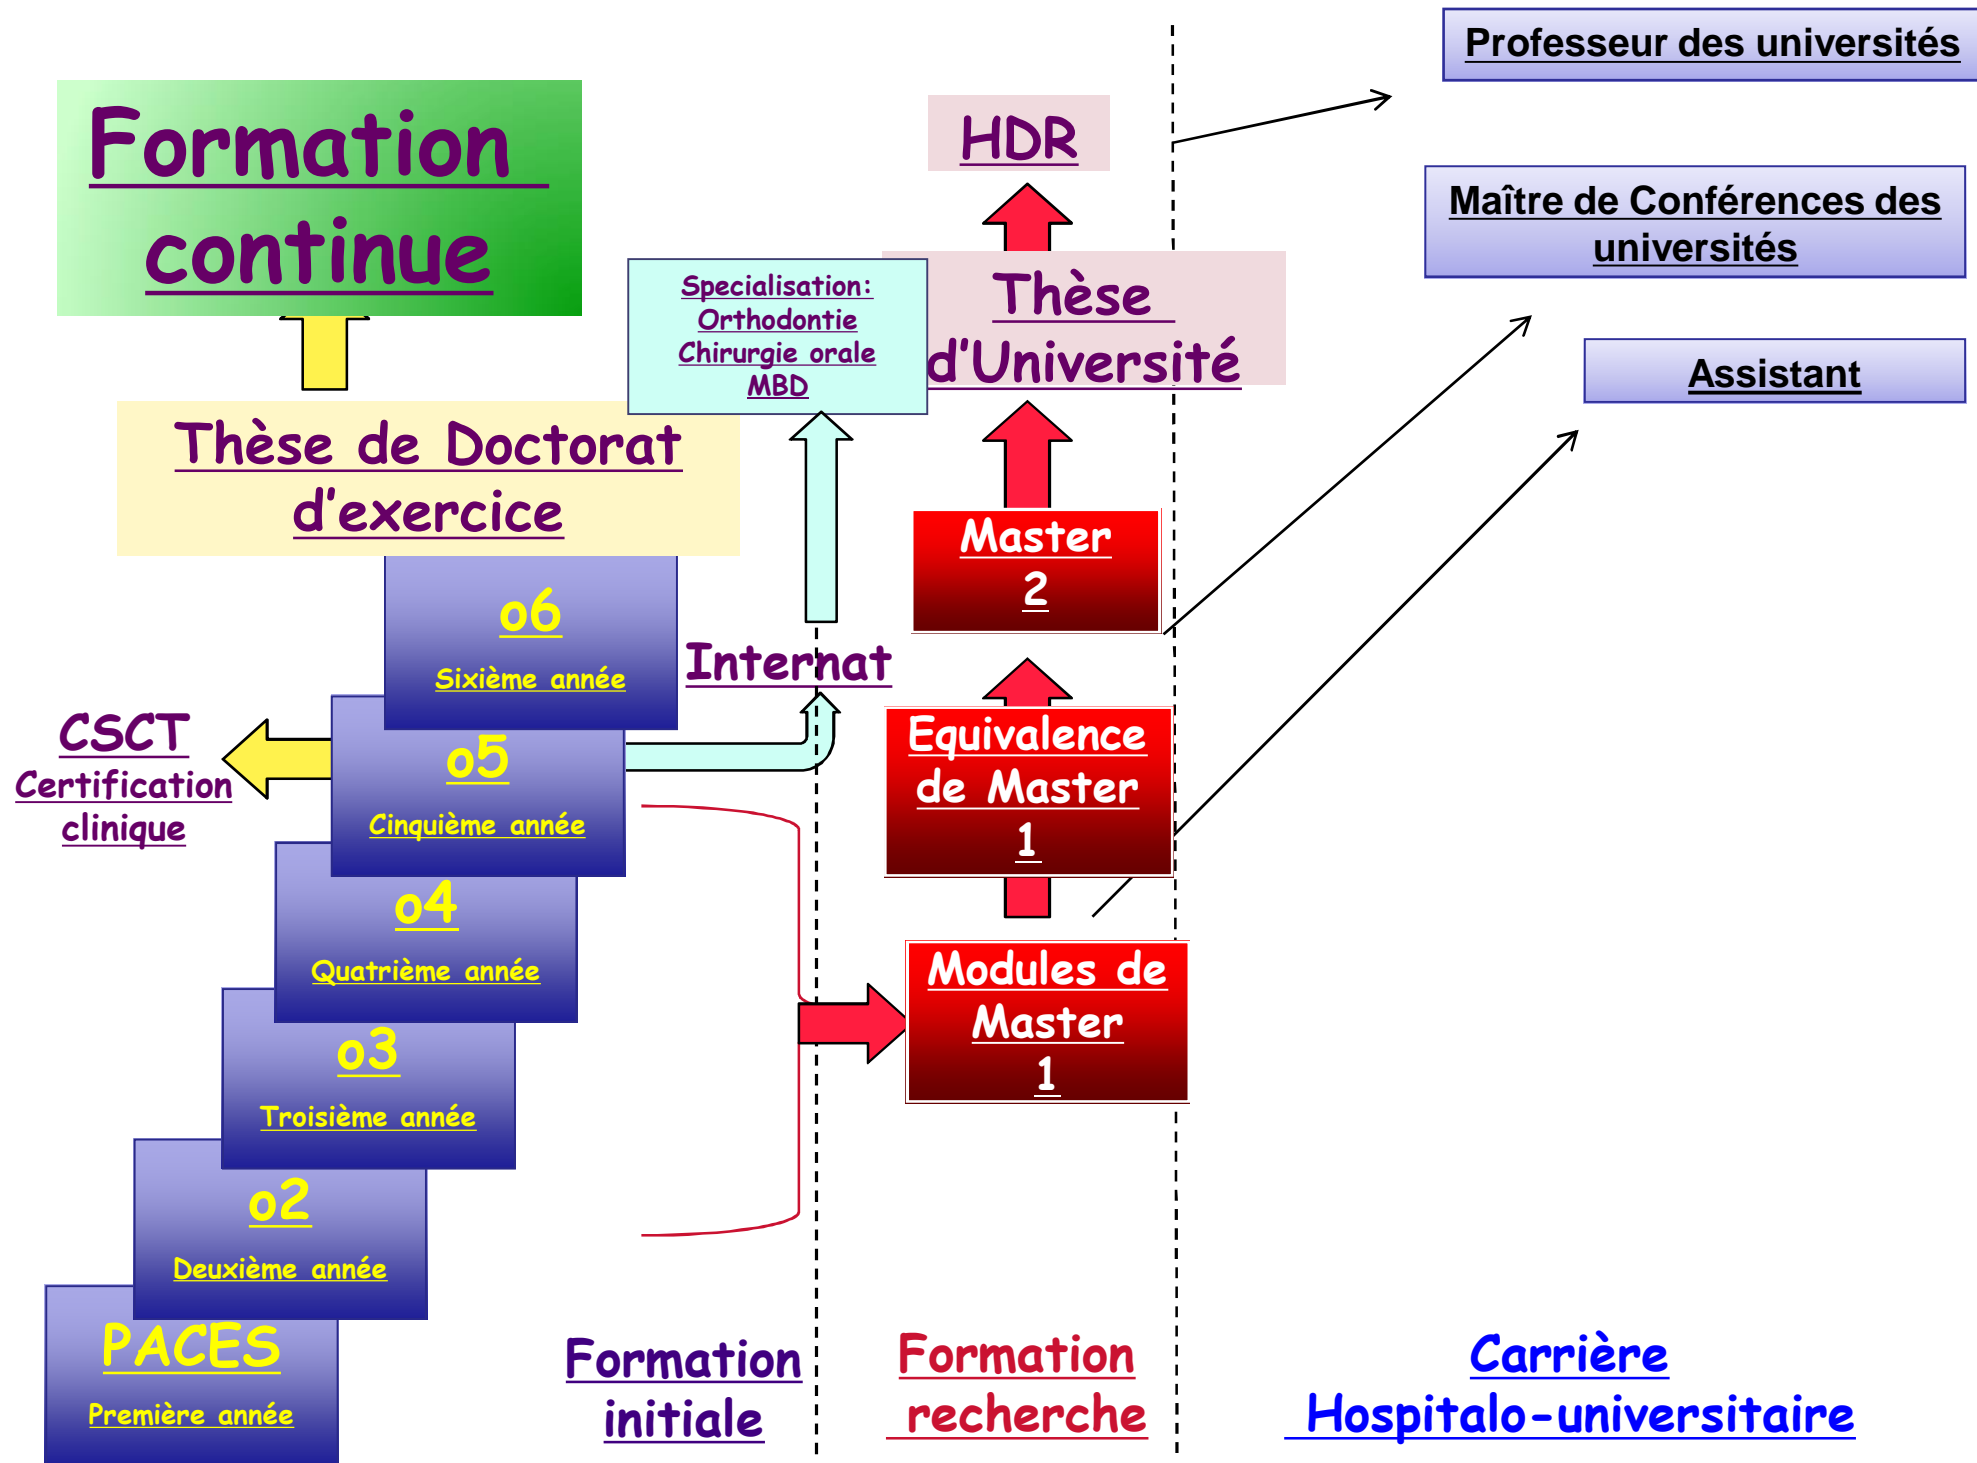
Professeur des universités

Formation continue

HDR

Maître de Conférences des universités

Specialisation: Orthodontie Chirurgie orale MBD

Thèse d'Université

Assistant

Thèse de Doctorat d'exercice

Master 2

o6
Sixième année

Internat

CSCT Certification clinique

o5
Cinquième année

Equivalence de Master 1

o4
Quatrième année

Modules de Master 1

o3
Troisième année

o2
Deuxième année

PACES
Première année

Formation initiale

Formation recherche

Carrière Hospitalo-universitaire